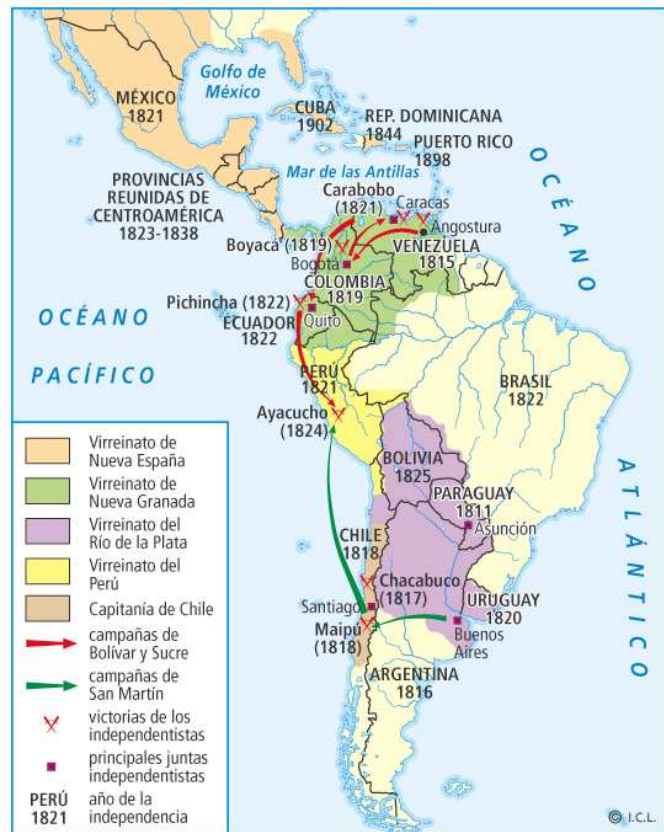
Golfo de México

MÉXICO 1821

CUBA 1902

REP. DOMINICANA 1844

PUERTO RICO 1898

Mar de las Antillas

PROVINCIAS REUNIDAS DE CENTROAMÉRICA 1823-1838

Carabobo (1821)

Caracas

Angostura

Boyacá (1819)

Bogotá

VENEZUELA 1815

COLOMBIA 1819

Pichincha (1822)

Quito

ECUADOR 1822

OCÉANO PACÍFICO

PERÚ 1821

Ayacucho (1824)

BRASIL 1822

OCÉANO ATLÁNTICO

BOLIVIA 1825

PARAGUAY 1811

Asunción

CHILE 1818

Chacabuco (1817)

Santiago

Maipú (1818)

URUGUAY 1820

Buenos Aires

ARGENTINA 1816

Virreinato de Nueva España

Virreinato de Nueva Granada

Virreinato del Río de la Plata

Virreinato del Perú

Capitanía de Chile

campañas de Bolívar y Sucre

campañas de San Martín

victorias de los independentistas

principales juntas independentistas

PERÚ 1821 año de la independencia

© I.C.L.